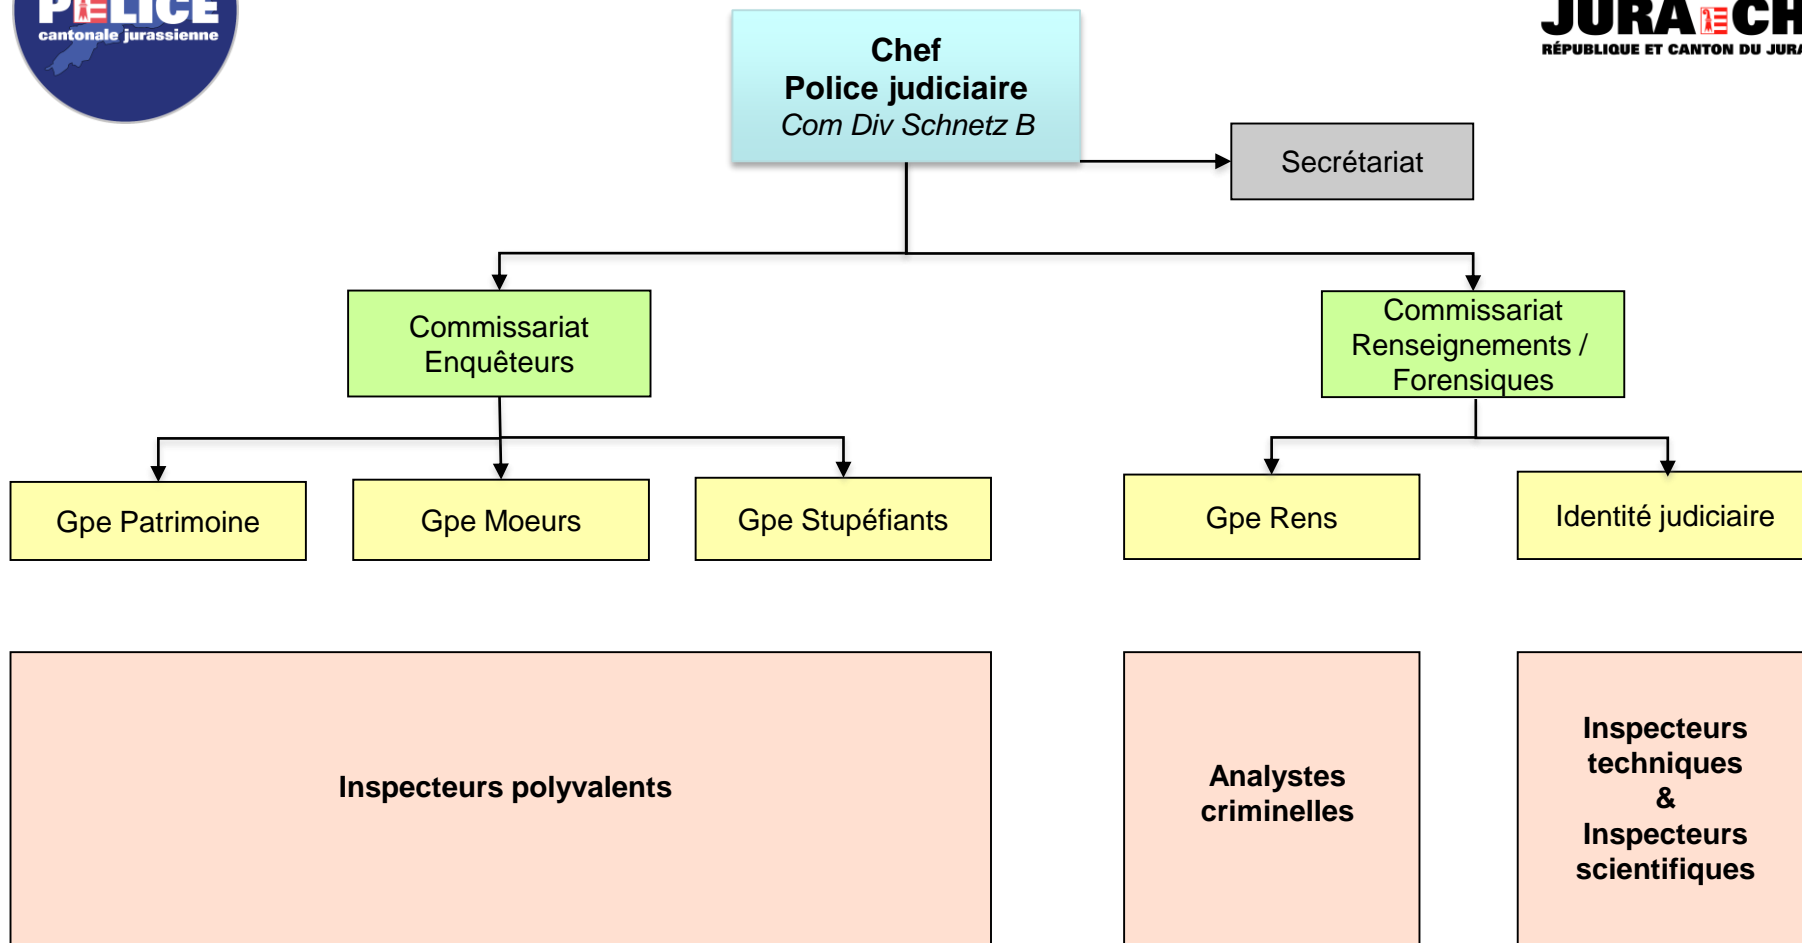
POLICE
cantonale jurassienne

Chef
Police judiciaire
Com Div Schnetz B

JURA CH
RÉPUBLIQUE ET CANTON DU JURA

Secrétariat

Commissariat Enquêteurs

Commissariat Renseignements / Forensiques

Gpe Patrimoine

Gpe Moeurs

Gpe Stupéfiants

Gpe Rens

Identité judiciaire

Inspecteurs polyvalents

Analystes criminelles

Inspecteurs techniques & Inspecteurs scientifiques